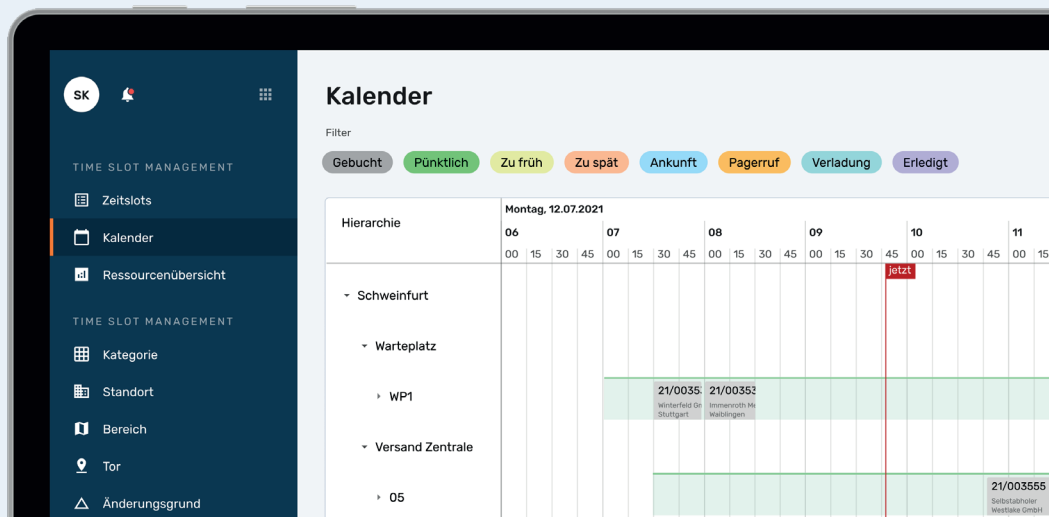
SK

TIME SLOT MANAGEMENT

Zeitslots

Kalender

Ressourcenübersicht

TIME SLOT MANAGEMENT

Kategorie

Standort

Bereich

Tor

Änderungsgrund

Kalender

Filter

Gebucht Pünktlich Zu früh Zu spät Ankunft Pagerruf Verladung Erledigt

Hierarchie

Montag, 12.07.2021

06 07 08 09 10 11

00 15 30 45 00 15 30 45 00 15 30 45 00 15 30 45 00 15 30 45 00 15

jetzt

Schweinfurt

Warteplatz

WP1

21/0035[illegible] Winterfeld Gr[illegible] Stuttgart

21/0035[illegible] Immenroth M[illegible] Waiblingen

Versand Zentrale

05

21/003555 Selbstabholer Westlake GmbH